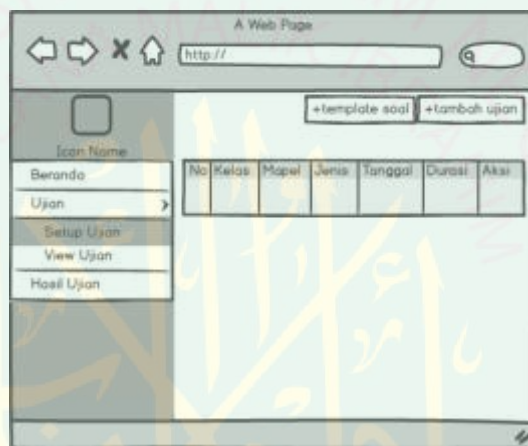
A Web Page

http://

+template soal

+tambah ujian

Icon Name

Beranda

Ujian

Setup Ujian

View Ujian

Hasil Ujian

| No | Kelas | Mapel | Jenis | Tanggal | Durasi | Aksi |
|---|---|---|---|---|---|---|
| | | | | | | |